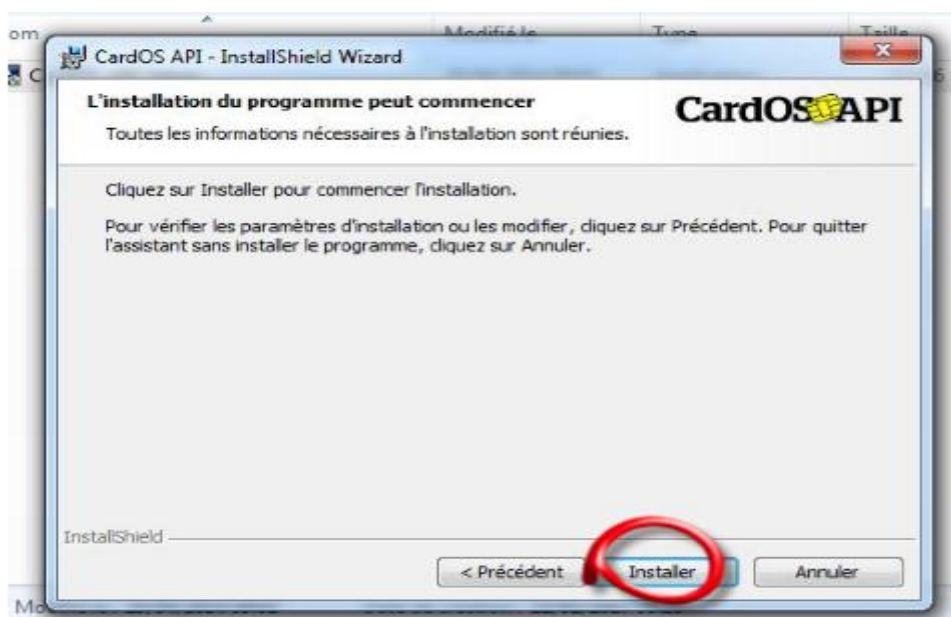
om
Modifié le
Type
Taille

CardOS API - InstallShield Wizard

L'installation du programme peut commencer
Toutes les informations nécessaires à l'installation sont réunies.

CardOS API

Cliquez sur Installer pour commencer l'installation.

Pour vérifier les paramètres d'installation ou les modifier, cliquez sur Précédent. Pour quitter l'assistant sans installer le programme, cliquez sur Annuler.

InstallShield

< Précédent
Installer
Annuler